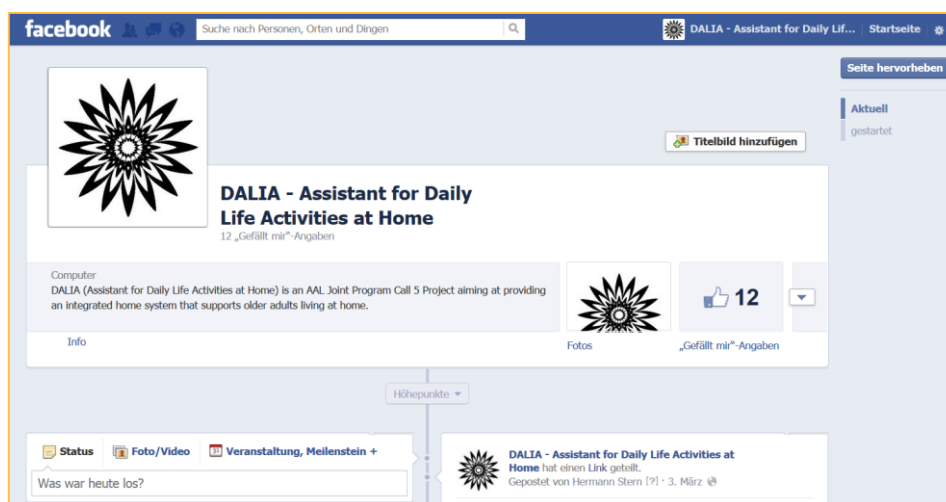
facebook

Suche nach Personen, Orten und Dingen

DALIA - Assistant for Daily Lif... | Startseite

Seite hervorheben

Aktuell
gestartet

Titelbild hinzufügen

DALIA - Assistant for Daily Life Activities at Home
12 „Gefällt mir"-Angaben

Computer
DALIA (Assistant for Daily Life Activities at Home) is an AAL Joint Program Call 5 Project aiming at providing an integrated home system that supports older adults living at home.

12

Info

Fotos

„Gefällt mir"-Angaben

Höhepunkte

Status

Foto/Video

31 Veranstaltung, Meilenstein +

Was war heute los?

DALIA - Assistant for Daily Life Activities at Home hat einen Link geteilt.
Gepostet von Hermann Stern [?] · 3. März